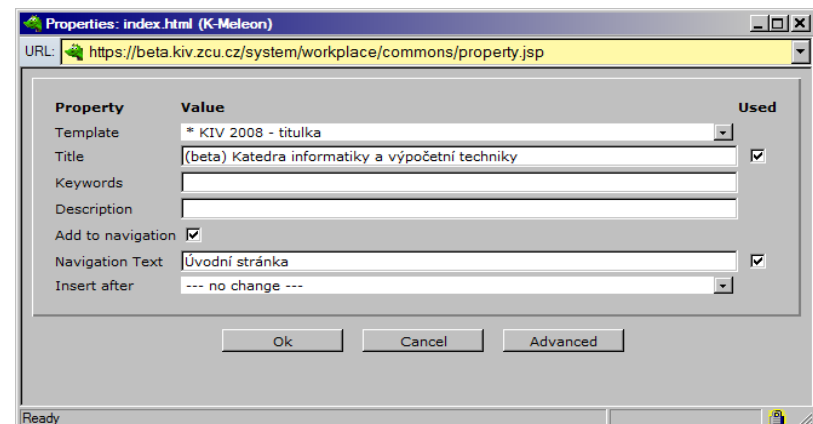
Properties: index.html (K-Meleon)

URL: https://beta.kiv.zcu.cz/system/workplace/commons/property.jsp

| Property | Value | Used |
|---|---|---|
| Template | * KIV 2008 - titulka | |
| Title | (beta) Katedra informatiky a výpočetní techniky | ☑ |
| Keywords | | |
| Description | | |
| Add to navigation | ☑ | |
| Navigation Text | Úvodní stránka | ☑ |
| Insert after | --- no change --- | |

Ok Cancel Advanced

Ready